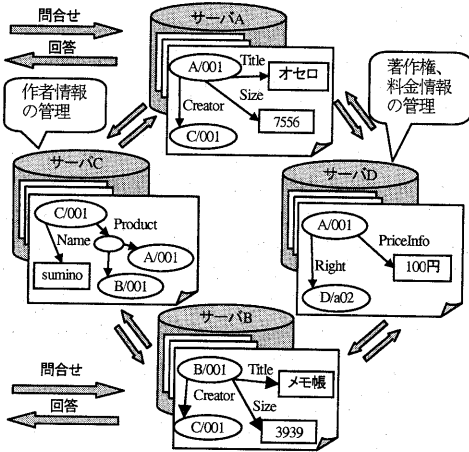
問合せ
回答
サーバA
A/001
Title
オセロ
Creator
Size
C/001
7556
作者情報の管理
著作権、料金情報の管理
サーバC
C/001
Product
Name
A/001
sumino
B/001
サーバD
A/001
PriceInfo
100円
Right
D/a02
サーバB
問合せ
B/001
Title
メモ帳
回答
Creator
Size
C/001
3939